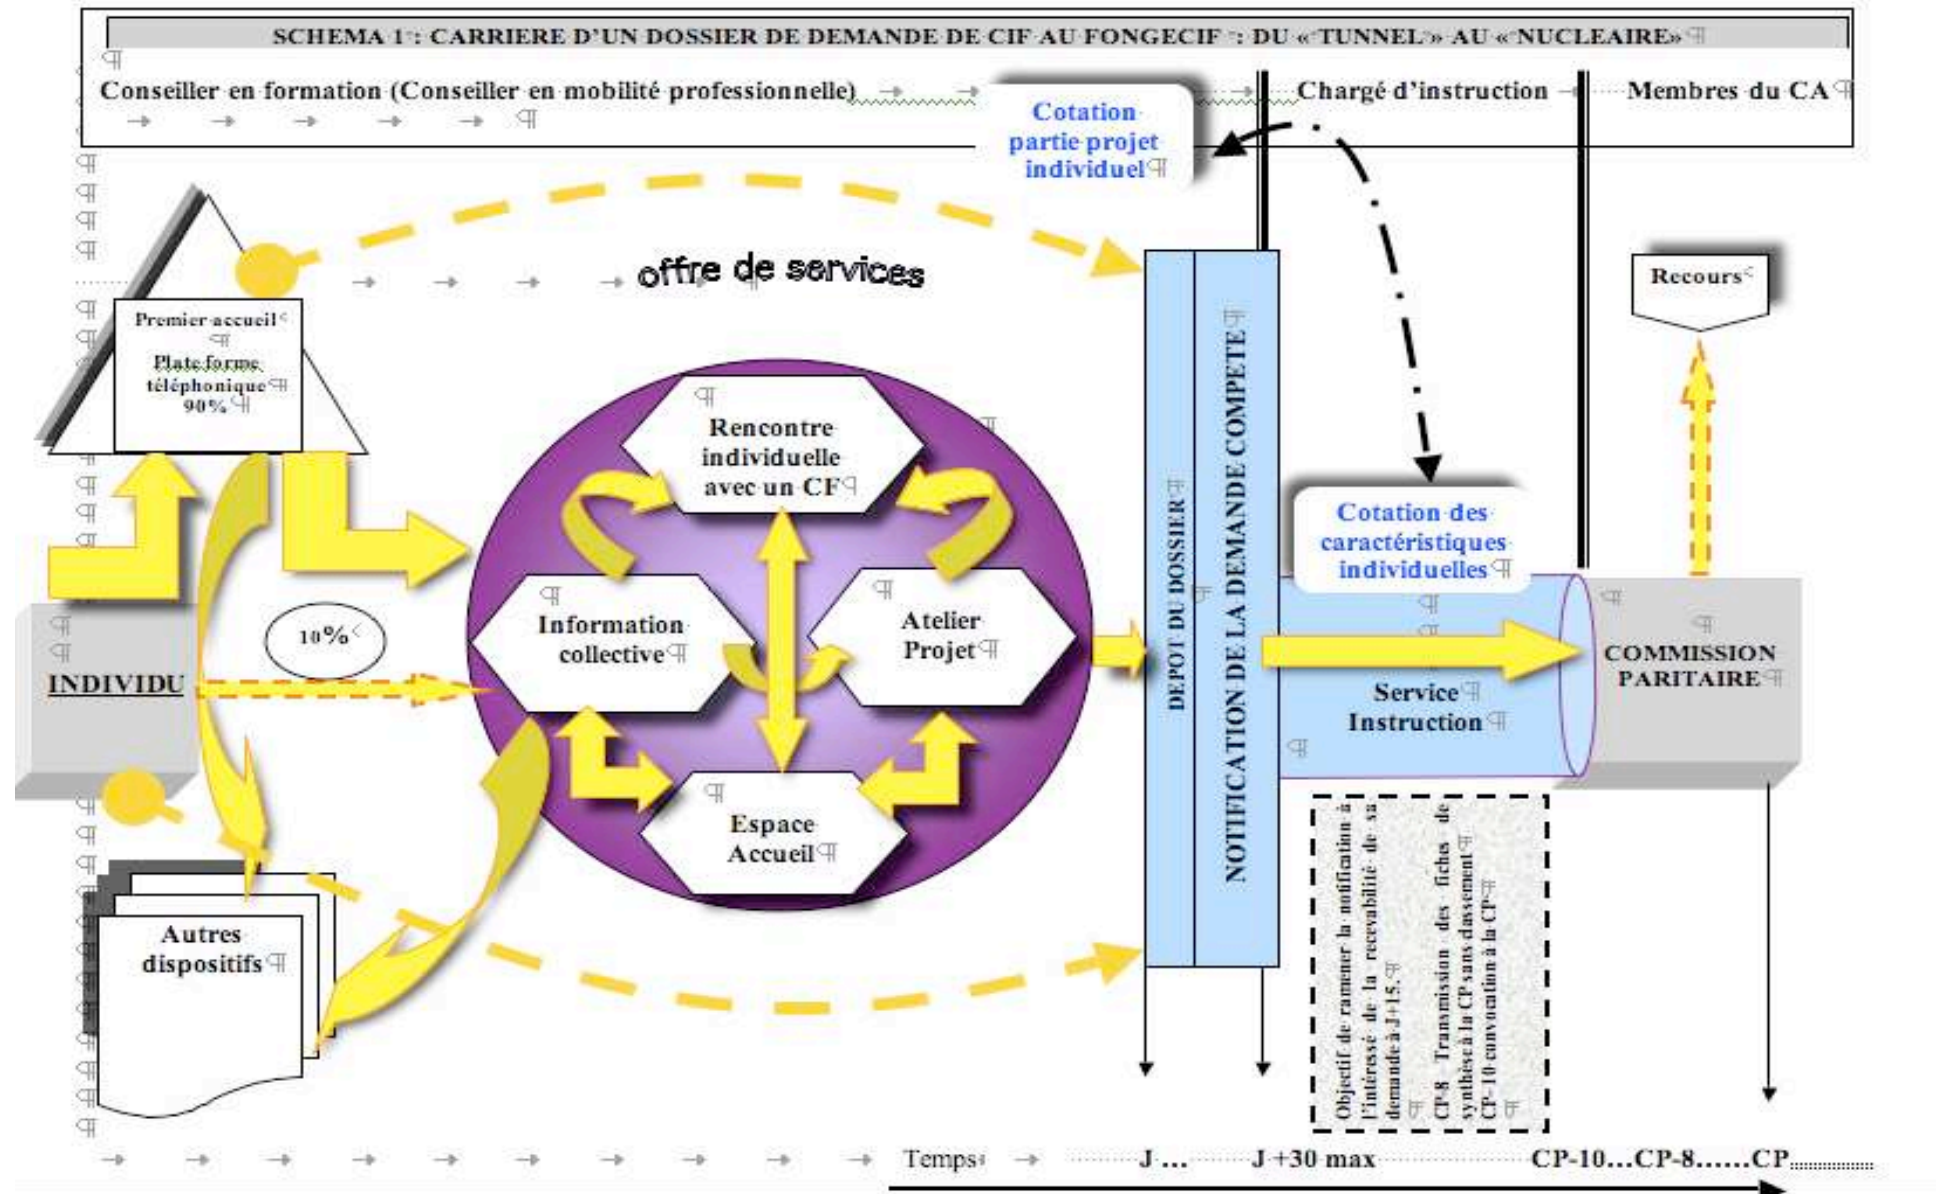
SCHEMA 1 : CARRIERE D'UN DOSSIER DE DEMANDE DE CIF AU FONGECIF : DU « TUNNEL » AU « NUCLEAIRE »

Conseiller en formation (Conseiller en mobilité professionnelle)

Cotation partie projet individuel

Chargé d'instruction

Membres du CA

offre de services

Recours

Premier accueil

Plate forme téléphonique 90%

Rencontre individuelle avec un CF

Information collective

Atelier Projet

Espace Accueil

10%

INDIVIDU

Autres dispositifs

DEPOT DU DOSSIER

NOTIFICATION DE LA DEMANDE COMPETE

Cotation des caractéristiques individuelles

Service Instruction

COMMISSION PARITAIRE

Objectif de ramener la notification à l'intéressé de la recevabilité de sa demande à J+15.

CP-8 Transmission des fiches de synthèse à la CP sans classement
CP-10 convocation à la CP

Temps J ... J +30 max CP-10...CP-8......CP